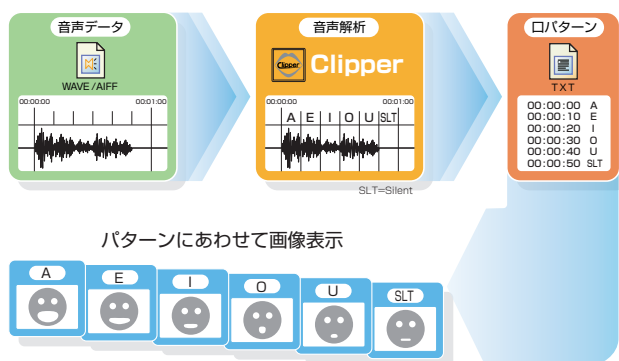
音声データ

WAVE / AIFF

00:00:00

00:01:00

音声解析

Clipper

Clipper

00:00:00

00:01:00

A E I O U SLT

SLT=Silent

ロパターン

TXT

00:00:00 A
00:00:10 E
00:00:20 I
00:00:30 O
00:00:40 U
00:00:50 SLT

パターンにあわせて画像表示

A

E

I

O

U

SLT